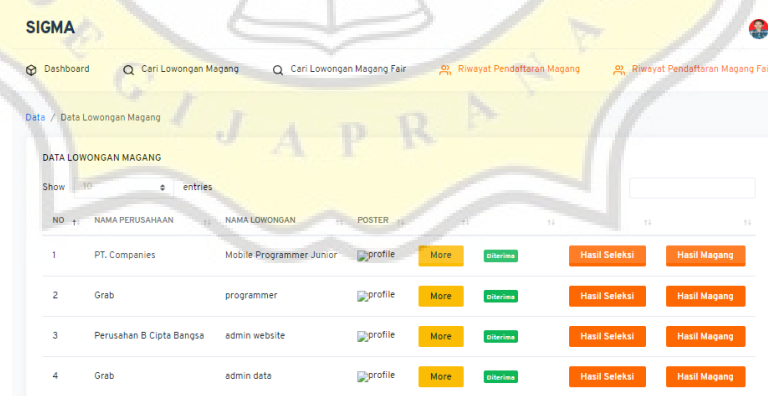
SIGMA

Dashboard Cari Lowongan Magang Cari Lowongan Magang Fair Riwayat Pendaftaran Magang Riwayat Pendaftaran Magang Fair

Data / Data Lowongan Magang

DATA LOWONGAN MAGANG

Show 10 entries

| NO | NAMA PERUSAHAAN | NAMA LOWONGAN | POSTER | | | | |
|---|---|---|---|---|---|---|---|
| 1 | PT. Companies | Mobile Programmer Junior | profile | More | Diterima | Hasil Seleksi | Hasil Magang |
| 2 | Grab | programmer | profile | More | Diterima | Hasil Seleksi | Hasil Magang |
| 3 | Perusahan B Cipta Bangsa | admin website | profile | More | Diterima | Hasil Seleksi | Hasil Magang |
| 4 | Grab | admin data | profile | More | Diterima | Hasil Seleksi | Hasil Magang |

SOEGIJAPRANATA